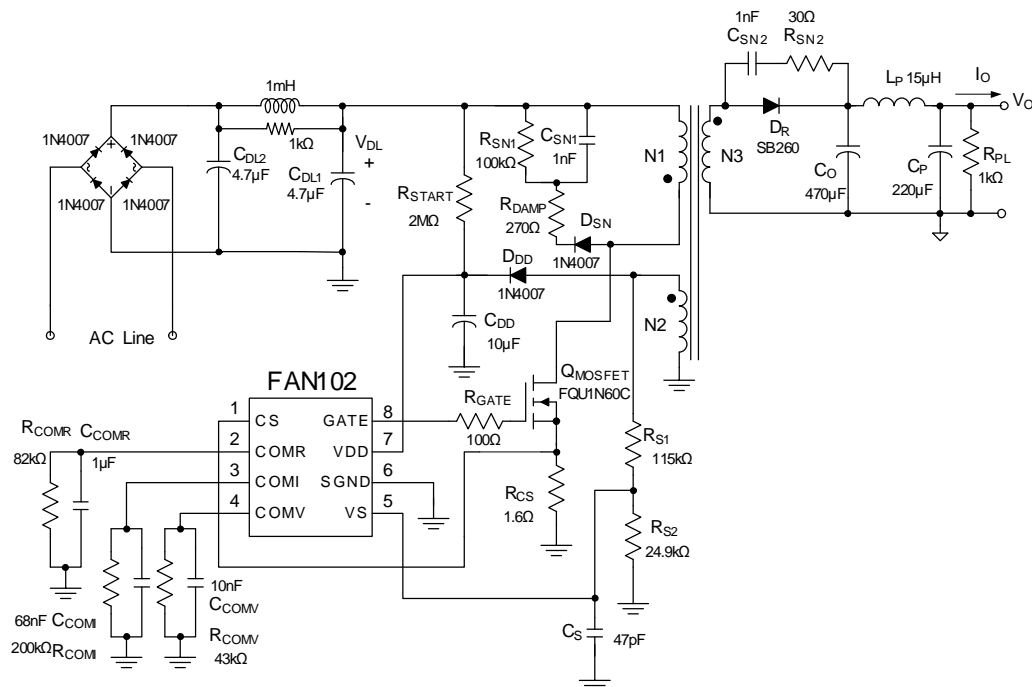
1nF
$C_{SN2}$
30Ω
$R_{SN2}$

1mH

1N4007
1N4007
1N4007
1N4007

1kΩ

$C_{DL2}$
4.7µF

$C_{DL1}$
4.7µF

$V_{DL}$
+
-

$R_{SN1}$
100kΩ

$C_{SN1}$
1nF

$R_{START}$
2MΩ

$R_{DAMP}$
270Ω

$D_{SN}$
1N4007

N1

$D_R$
SB260

N3

$C_O$
470µF

$L_P$ 15µH

$I_O$

$V_O$

$C_P$
220µF

$R_{PL}$
1kΩ

$D_{DD}$
1N4007

AC Line

$C_{DD}$
10µF

N2

FAN102

$Q_{MOSFET}$
FQU1N60C

1 CS
2 COMR
3 COMI
4 COMV
GATE 8
VDD 7
SGND 6
VS 5

$R_{GATE}$
100Ω

$R_{COMR}$ $C_{COMR}$
82kΩ
1µF

$R_{CS}$
1.6Ω

$R_{S1}$
115kΩ

$R_{S2}$
24.9kΩ

10nF
$C_{COMV}$

68nF $C_{COMI}$
200kΩ$R_{COMI}$

$R_{COMV}$
43kΩ

$C_S$
47pF